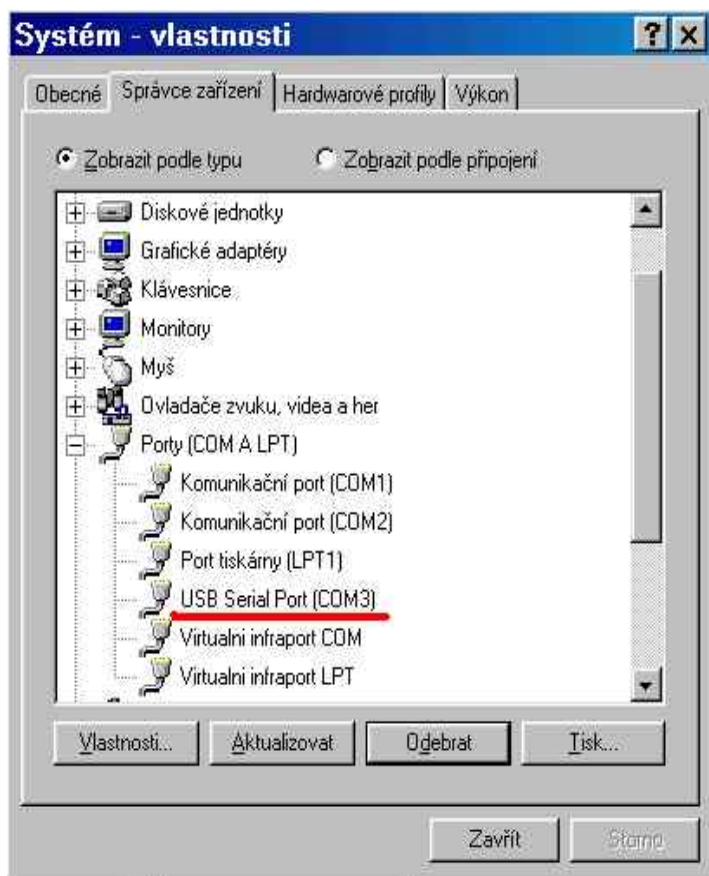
Systém - vlastnosti

Obecné | Správce zařízení | Hardwarové profily | Výkon

Zobrazit podle typu
Zobrazit podle připojení

Diskové jednotky
Grafické adaptéry
Klávesnice
Monitory
Myš
Ovladače zvuku, videa a her
Porty (COM A LPT)
Komunikační port (COM1)
Komunikační port (COM2)
Port tiskárny (LPT1)
USB Serial Port (COM3)
Virtualni infraport COM
Virtualni infraport LPT

Vlastnosti...
Aktualizovat
Odebrat
Tisk...

Zavřít
Storno